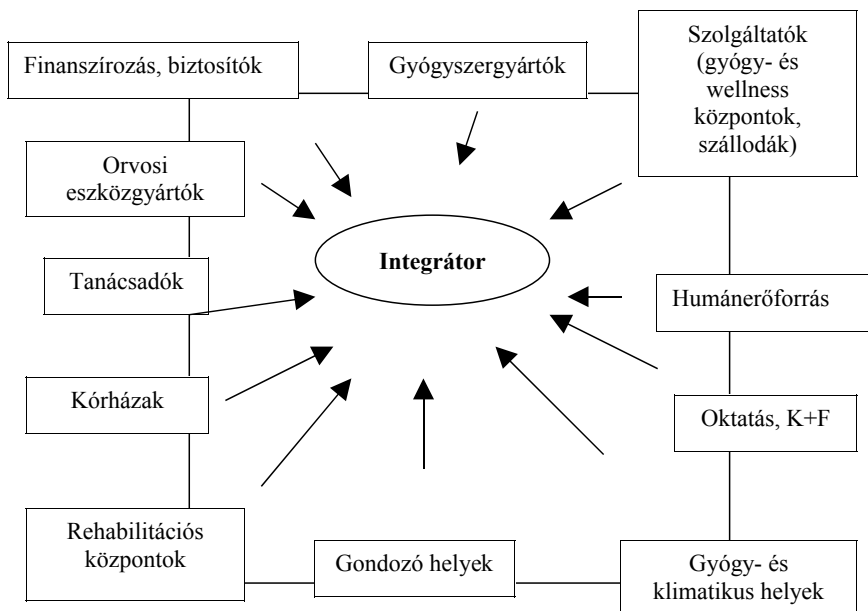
Finanszírozás, biztosítók

Gyógyszergyártók

Szolgáltatók (gyógy- és wellness központok, szállodák)

Orvosi eszközgyártók

Integrátor

Tanácsadók

Humánerőforrás

Kórházak

Oktatás, K+F

Rehabilitációs központok

Gondozó helyek

Gyógy- és klimatikus helyek